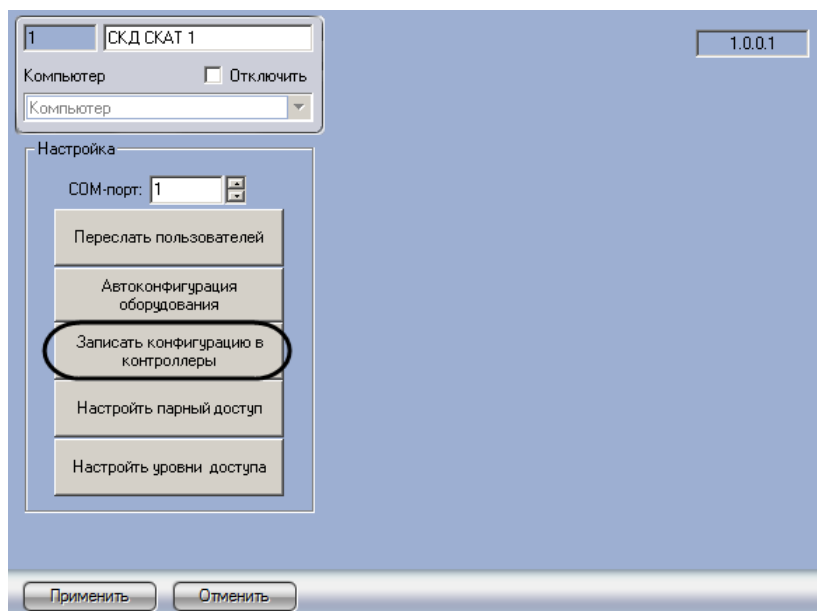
1
СКД СКАТ 1
1.0.0.1
Компьютер
Отключить
Компьютер
Настройка
COM-порт: 1
Переслать пользователей
Автоконфигурация оборудования
Записать конфигурацию в контроллеры
Настройть парный доступ
Настройть уровни доступа
Применить
Отменить